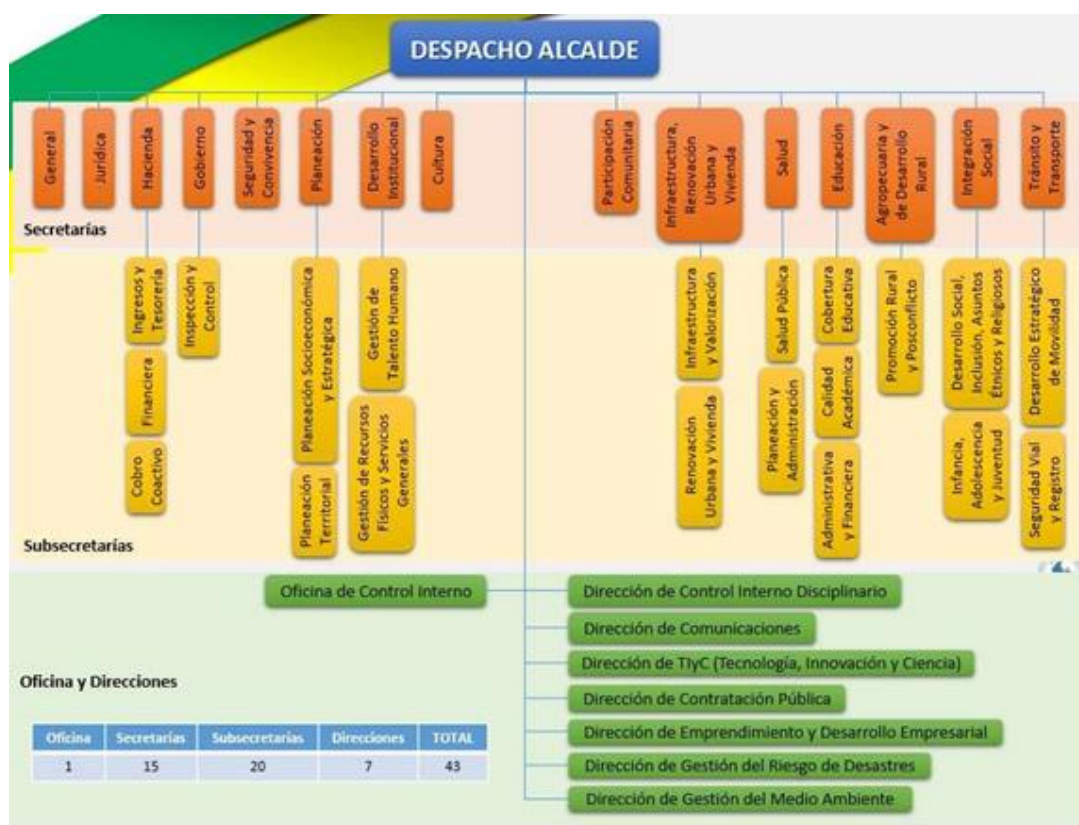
DESPACHO ALCALDE

General
Jurídica
Hacienda
Gobierno
Seguridad y Convivencia
Planeación
Desarrollo Institucional
Cultura
Participación Comunitaria
Infraestructura, Renovación Urbana y Vivienda
Salud
Educación
Agropecuaria y de Desarrollo Rural
Integración Social
Tránsito y Transporte

Secretarías

Ingresos y Tesorería
Financiera
Cobro Coactivo
Inspección y Control
Planeación Socioeconómica y Estratégica
Planeación Territorial
Gestión de Talento Humano
Gestión de Recursos Físicos y Servicios Generales
Infraestructura y Valorización
Renovación Urbana y Vivienda
Salud Pública
Planeación y Administración
Cobertura Educativa
Calidad Académica
Administrativa y Financiera
Promoción Rural y Posconflicto
Desarrollo Social, Inclusión, Asuntos Étnicos y Religiosos
Infancia, Adolescencia y Juventud
Desarrollo Estratégico de Movilidad
Seguridad Vial y Registro

Subsecretarías

Oficina de Control Interno
Dirección de Control Interno Disciplinario
Dirección de Comunicaciones
Dirección de TIyC (Tecnología, Innovación y Ciencia)
Dirección de Contratación Pública
Dirección de Emprendimiento y Desarrollo Empresarial
Dirección de Gestión del Riesgo de Desastres
Dirección de Gestión del Medio Ambiente

Oficina y Direcciones

| Oficina | Secretarías | Subsecretarías | Direcciones | TOTAL |
|---|---|---|---|---|
| 1 | 15 | 20 | 7 | 43 |